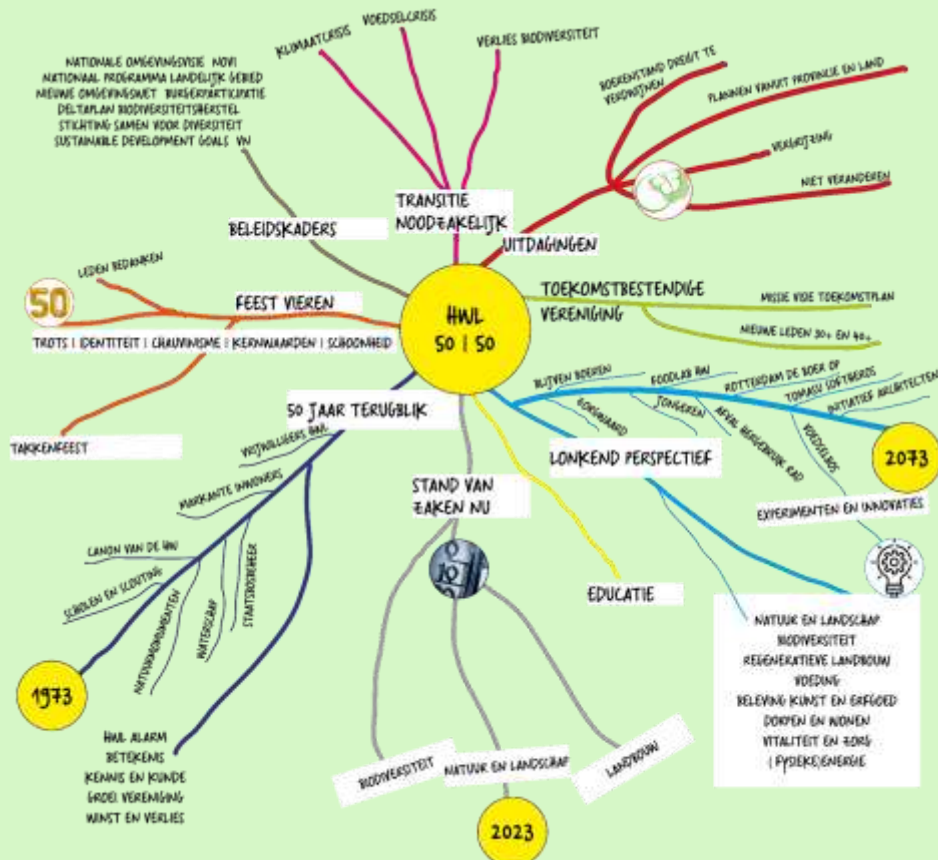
HWL
50 | 50

NATIONALE OMGEVINGSVISIE NOVI
NATIONAAL PROGRAMMA LANDELIJK GEBIED
NIEUWE OMGEVINGSWET BURGERPARTICIPATIE
DELTAPLAN BIODIVERSITEITSHERSTEL
STICHTING SAMEN VOOR DIVERSITEIT
SUSTAINABLE DEVELOPMENT GOALS VN

BELEIDSKADERS

KLIMAATCRISIS
VOEDSELCRISIS
VERLIES BIODIVERSITEIT

TRANSITIE
NOODZAKELIJK

BOERENSTAND DREIGT TE VERDWIJNEN
PLANNEN VANUIT PROVINCIE EN LAND
VERZUIPING
NIET VERANDEREN

UITDAGINGEN

LEDEN BEDANKEN
50
FEEST VIEREN
TROTS | IDENTITEIT | CHAUVINISME | KERNWAARDEN | SCHOONHEID
TAKKENFEEST

TOEKOMSTBESTENDIGE
VERENIGING
MISSIE VISIE TOEKOMSTPLAN
NIEUWE LEDEN 30+ EN 40+

BLIJVEN BOEREN
FOODLAB RAI
ROTTERDAM DE BOER OP
TOMASU SOFTBERRIES
INITIATIEF ARCHITECTEN
BORGWAARD
JONGEREN
AFVAL HERGEBRUIK KAD
VOEDSELBOS
2073

LONKEND PERSPECTIEF
EXPERIMENTEN EN INNOVATIES

50 JAAR TERUGBLIK
VRIJWILLIGERS HWL
MARKANTE INWONERS
LANDN VAN DE HW
SCHOLEN EN SLUITING
NATUURMONUMENTEN
WATERSCHAP
STAATSBOSBEHEER
1973
HWL ALARM
BETEKENIS
KENNIS EN KUNDE
GROEI VERENIGING
WINST EN VERLIES

STAND VAN
ZAKEN NU
EDUCATIE
BIODIVERSITEIT
NATUUR EN LANDSCHAP
LANDBOUW
2023

NATUUR EN LANDSCHAP
BIODIVERSITEIT
REGENERATIEVE LANDBOUW
VOEDING
BELEVING KUNST EN ERFGOED
DORPEN EN WONEN
VITALITEIT EN ZORG
(FYSIEKE)ENERGIE